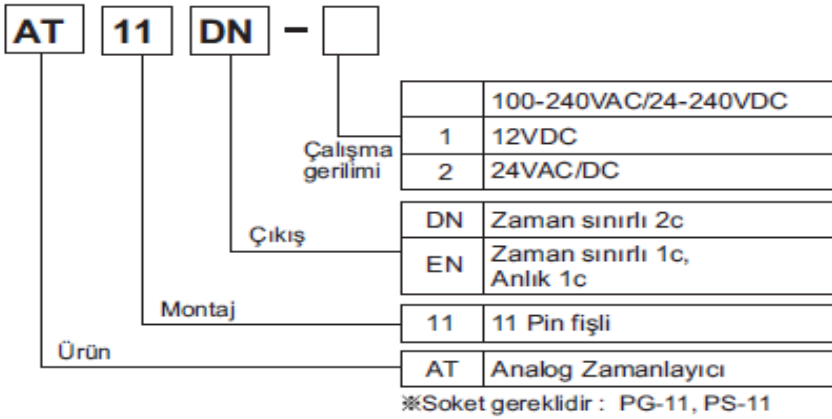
AT 11 DN −

Çalışma gerilimi

| | |
|---|---|
| | 100-240VAC/24-240VDC |
| 1 | 12VDC |
| 2 | 24VAC/DC |

Çıkış

| | |
|---|---|
| DN | Zaman sınırlı 2c |
| EN | Zaman sınırlı 1c, Anlık 1c |

Montaj

| | |
|---|---|
| 11 | 11 Pin fişli |

Ürün

| | |
|---|---|
| AT | Analog Zamanlayıcı |

※Soket gereklidir : PG-11, PS-11